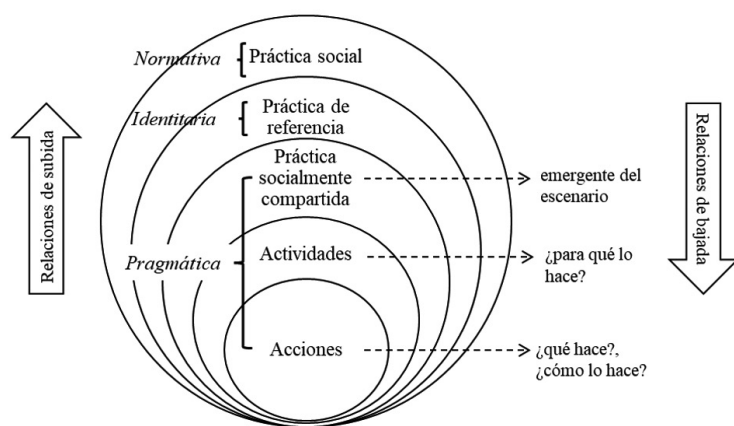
Relaciones de subida

Normativa { Práctica social

Identitaria { Práctica de referencia

Práctica socialmente compartida → emergente del escenario

Pragmática

Actividades → ¿para qué lo hace?

Acciones → ¿qué hace?, ¿cómo lo hace?

Relaciones de bajada